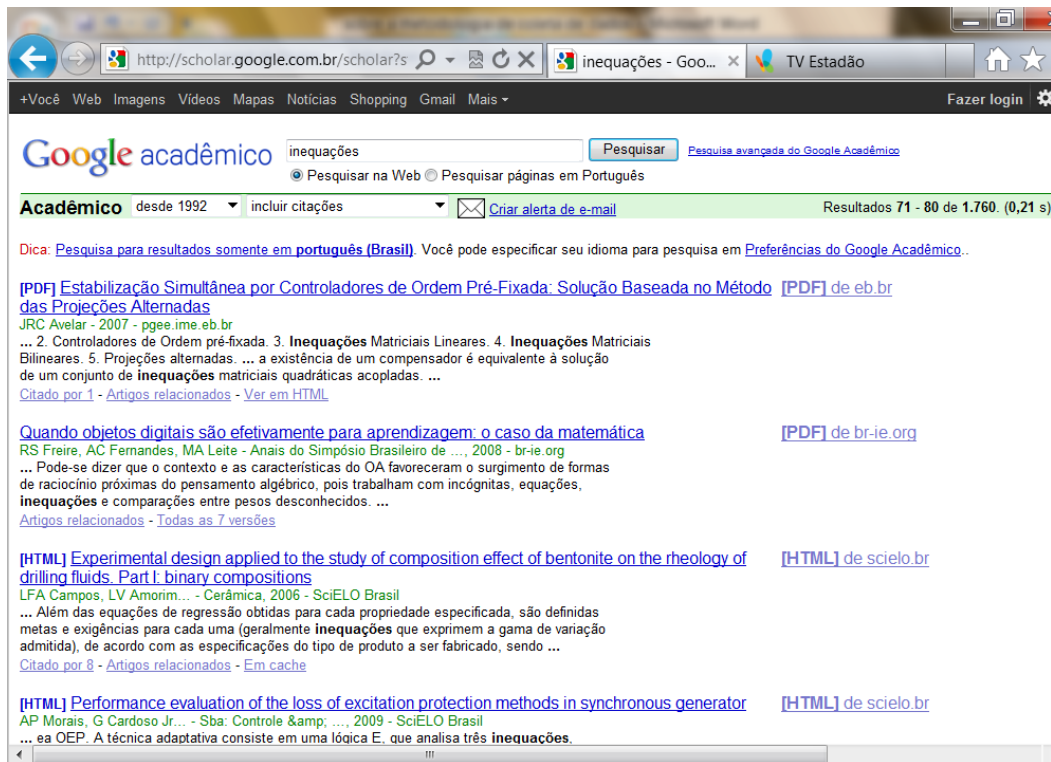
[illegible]

http://scholar.google.com.br/scholar?s

inequações - Goo...

TV Estadão

+Você Web Imagens Vídeos Mapas Notícias Shopping Gmail Mais

Fazer login

Google acadêmico

inequações

Pesquisar

Pesquisa avançada do Google Acadêmico

Pesquisar na Web Pesquisar páginas em Português

Acadêmico desde 1992 incluir citações Criar alerta de e-mail

Resultados 71 - 80 de 1.760. (0,21 s)

Dica: Pesquisa para resultados somente em português (Brasil). Você pode especificar seu idioma para pesquisa em Preferências do Google Acadêmico..

[PDF] Estabilização Simultânea por Controladores de Ordem Pré-Fixada: Solução Baseada no Método das Projeções Alternadas
JRC Avelar - 2007 - pgee.ime.eb.br
... 2. Controladores de Ordem pré-fixada. 3. Inequações Matriciais Lineares. 4. Inequações Matriciais Bilineares. 5. Projeções alternadas. ... a existência de um compensador é equivalente à solução de um conjunto de inequações matriciais quadráticas acopladas. ...
Citado por 1 - Artigos relacionados - Ver em HTML

[PDF] de eb.br

Quando objetos digitais são efetivamente para aprendizagem: o caso da matemática
RS Freire, AC Fernandes, MA Leite - Anais do Simpósio Brasileiro de ..., 2008 - br-ie.org
... Pode-se dizer que o contexto e as características do OA favoreceram o surgimento de formas de raciocínio próximas do pensamento algébrico, pois trabalham com incógnitas, equações, inequações e comparações entre pesos desconhecidos. ...
Artigos relacionados - Todas as 7 versões

[PDF] de br-ie.org

[HTML] Experimental design applied to the study of composition effect of bentonite on the rheology of drilling fluids. Part I: binary compositions
LFA Campos, LV Amorim... - Cerâmica, 2006 - SciELO Brasil
... Além das equações de regressão obtidas para cada propriedade especificada, são definidas metas e exigências para cada uma (geralmente inequações que exprimem a gama de variação admitida), de acordo com as especificações do tipo de produto a ser fabricado, sendo ...
Citado por 8 - Artigos relacionados - Em cache

[HTML] de scielo.br

[HTML] Performance evaluation of the loss of excitation protection methods in synchronous generator
AP Morais, G Cardoso Jr... - Sba: Controle &amp; ..., 2009 - SciELO Brasil
... ea OEP. A técnica adaptativa consiste em uma lógica E, que analisa três inequações,

[HTML] de scielo.br